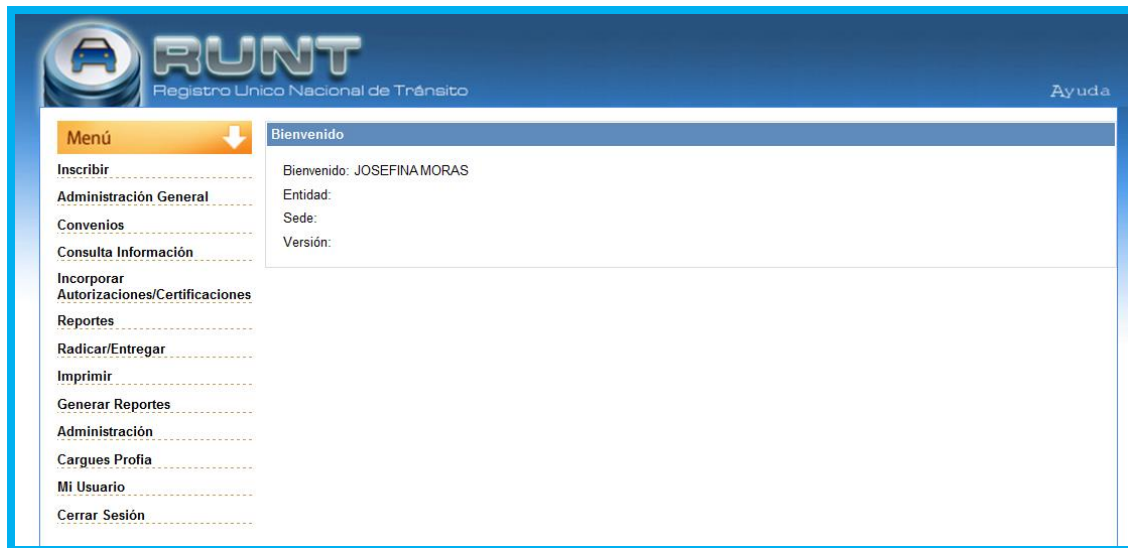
RUNT
Registro Unico Nacional de Tránsito

Ayuda

Menú

Inscribir
Administración General
Convenios
Consulta Información
Incorporar Autorizaciones/Certificaciones
Reportes
Radicar/Entregar
Imprimir
Generar Reportes
Administración
Cargues Profia
Mi Usuario
Cerrar Sesión

Bienvenido

Bienvenido: JOSEFINA MORAS
Entidad:
Sede:
Versión: